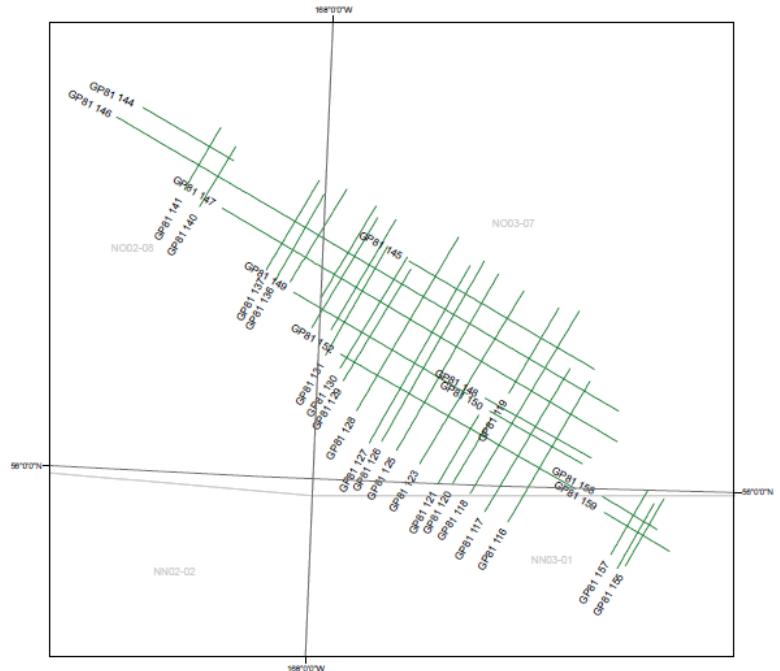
168°0'0"W

GP81 144
GP81 146
GP81 147
GP81 141
GP81 140
NO02-06
NO03-07
GP81 145
GP81 137
GP81 136
GP81 149
GP81 152
GP81 131
GP81 130
GP81 129
GP81 128
GP81 148
GP81 150
GP81 119
GP81 127
GP81 126
GP81 125
GP81 123
GP81 121
GP81 120
GP81 118
GP81 117
GP81 116
GP81 158
GP81 159
56°0'0"N
56°0'0"N
NN02-02
NN03-01
GP81 157
GP81 156
168°0'0"W